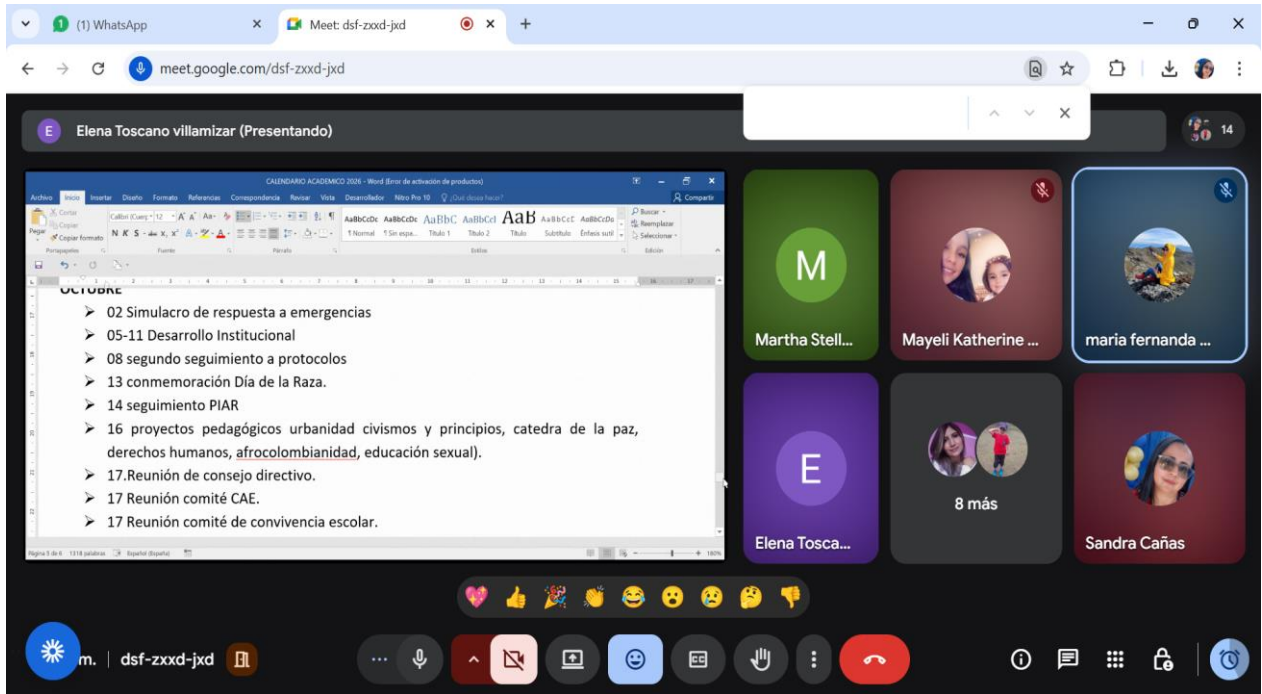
(1) WhatsApp
Meet: dsf-zxxd-jxd
meet.google.com/dsf-zxxd-jxd

Elena Toscano villamizar (Presentando)

14

CALENDARIO ACADEMICO 2026 - Word (Error de activación de productos)
Archivo Inicio Insertar Diseño Formato Referencias Correspondencia Revisar Vista Desarrollador Nitro Pro 10 ¿Qué desea hacer?
Compartir
Cortar
Copiar
Pegar
Copiar formato
Portapapeles
Calibri (Cuerp 12
N K S
Fuente
Párrafo
AaBbCcDc AaBbCcDc AaBbC AaBbCcl AaB AaBbCcC AaBbCcDc
¶ Normal ¶ Sin espa... Título 1 Título 2 Título Subtítulo Énfasis sutil
Estilos
Buscar
Reemplazar
Seleccionar
Edición

OCTUBRE
➢ 02 Simulacro de respuesta a emergencias
➢ 05-11 Desarrollo Institucional
➢ 08 segundo seguimiento a protocolos
➢ 13 conmemoración Día de la Raza.
➢ 14 seguimiento PIAR
➢ 16 proyectos pedagógicos urbanidad civismos y principios, catedra de la paz, derechos humanos, afrocolombianidad, educación sexual).
➢ 17.Reunión de consejo directivo.
➢ 17 Reunión comité CAE.
➢ 17 Reunión comité de convivencia escolar.

Página 5 de 6 1318 palabras Español (España) 180%

M
Martha Stell...
Mayeli Katherine ...
maria fernanda ...
E
Elena Tosca...
8 más
Sandra Cañas

m. | dsf-zxxd-jxd